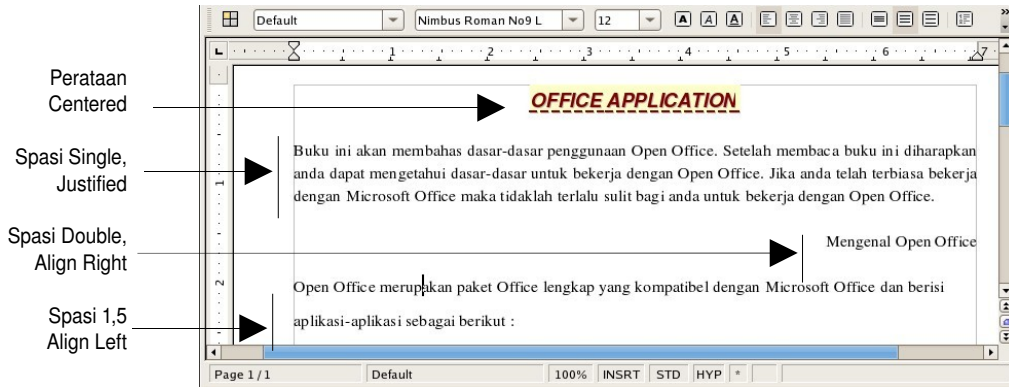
Default | Nimbus Roman No9 L | 12

1 2 3 4 5 6 7

Perataan Centered

OFFICE APPLICATION

Spasi Single, Justified

Buku ini akan membahas dasar-dasar penggunaan Open Office. Setelah membaca buku ini diharapkan anda dapat mengetahui dasar-dasar untuk bekerja dengan Open Office. Jika anda telah terbiasa bekerja dengan Microsoft Office maka tidaklah terlalu sulit bagi anda untuk bekerja dengan Open Office.

Spasi Double, Align Right

Mengenal Open Office

Spasi 1,5 Align Left

Open Office merupakan paket Office lengkap yang kompatibel dengan Microsoft Office dan berisi

aplikasi-aplikasi sebagai berikut :

Page 1 / 1 | Default | 100% | INSRT | STD | HYP | *